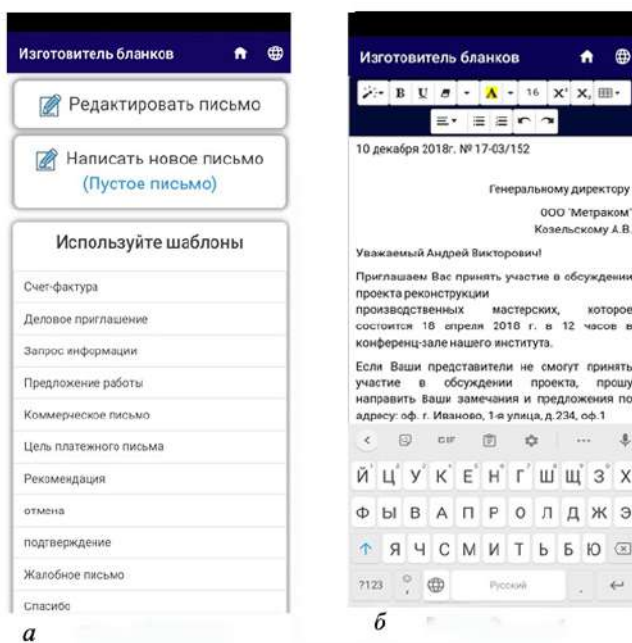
Изготовитель бланков

Редактировать письмо

Написать новое письмо
(Пустое письмо)

Используйте шаблоны

Счет-фактура

Деловое приглашение

Запрос информации

Предложение работы

Коммерческое письмо

Цель платежного письма

Рекомендация

отмена

подтверждение

Жалобное письмо

Спасибо

*а*

Изготовитель бланков

B U 16 $X^2$ $X_2$

10 декабря 2018г. № 17-03/152

Генеральному директору
ООО "Метраком"
Козельскому А.В.

Уважаемый Андрей Викторович!

Приглашаем Вас принять участие в обсуждении проекта реконструкции производственных мастерских, которое состоится 18 апреля 2018 г. в 12 часов в конференц-зале нашего института.

Если Ваши представители не смогут принять участие в обсуждении проекта, прошу направить Ваши замечания и предложения по адресу: оф. г. Иваново, 1-я улица, д.234, оф.1

Й Ц У К Е Н Г Ш Щ З Х
Ф Ы В А П Р О Л Д Ж Э
Я Ч С М И Т Ь Б Ю
?123 Русский

*б*